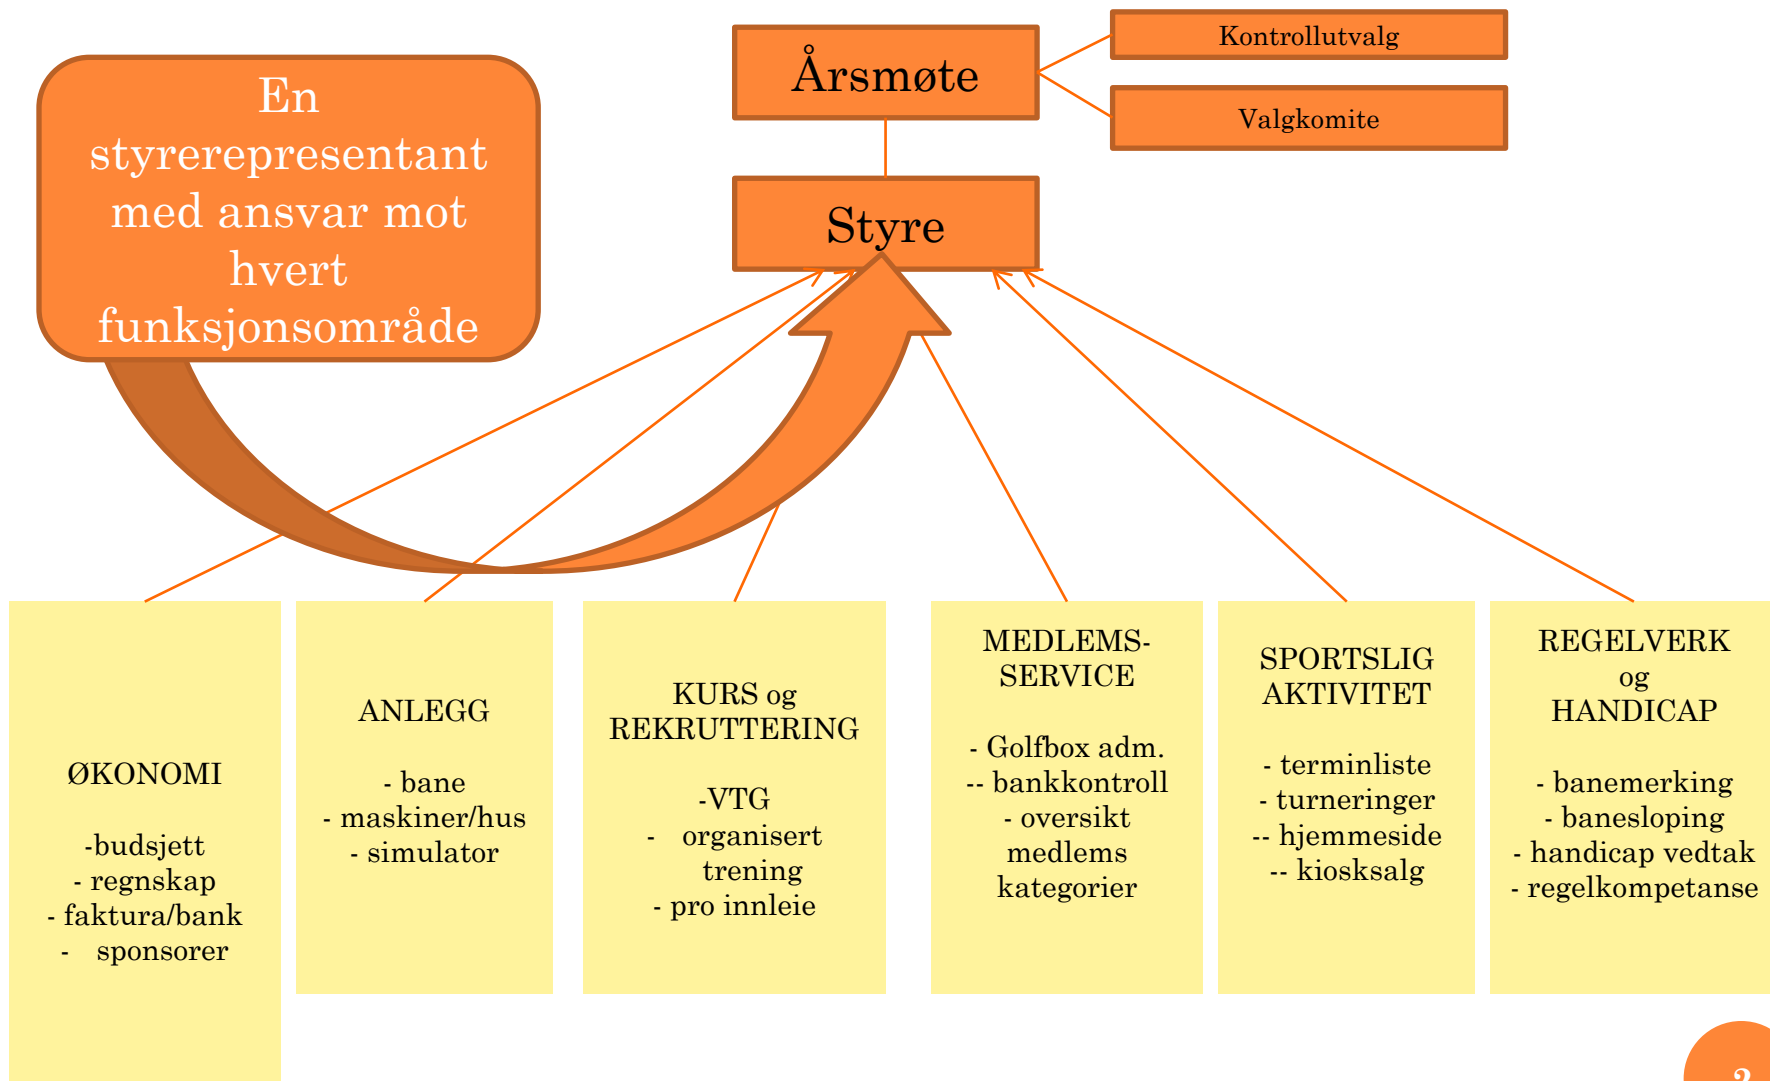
En styrerepresentant med ansvar mot hvert funksjonsområde

Årsmøte

Kontrollutvalg

Valgkomite

Styre

ØKONOMI

-budsjett
- regnskap
- faktura/bank
- sponsorer

ANLEGG

- bane
- maskiner/hus
- simulator

KURS og REKRUTTERING

-VTG
- organisert trening
- pro innleie

MEDLEMS-SERVICE

- Golfbox adm.
-- bankkontroll
- oversikt medlems kategorier

SPORTSLIG AKTIVITET

- terminliste
- turneringer
-- hjemmeside
-- kiosksalg

REGELVERK og HANDICAP

- banemerking
- banesloping
- handicap vedtak
- regelkompetanse

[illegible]